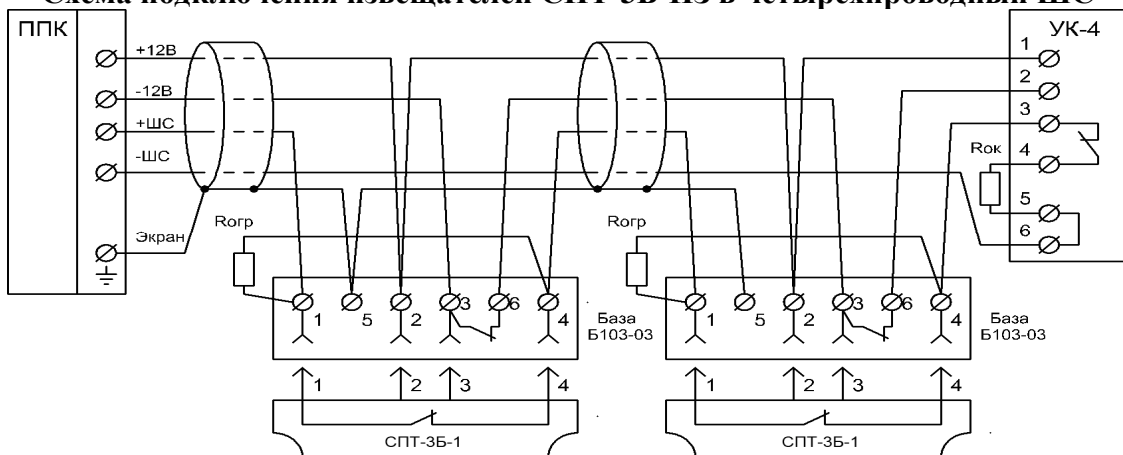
Схема подключения извещателей СПТ-3Б-ИЗ в четырехпроводный ШС

ППК

+12В
-12В
+ШС
-ШС
Экран

УК-4
1
2
3
4
5
6
Rок

Rогр
1 5 2 3 6 4
База Б103-03
1 2 3 4
СПТ-3Б-1

Rогр
1 5 2 3 6 4
База Б103-03
1 2 3 4
СПТ-3Б-1